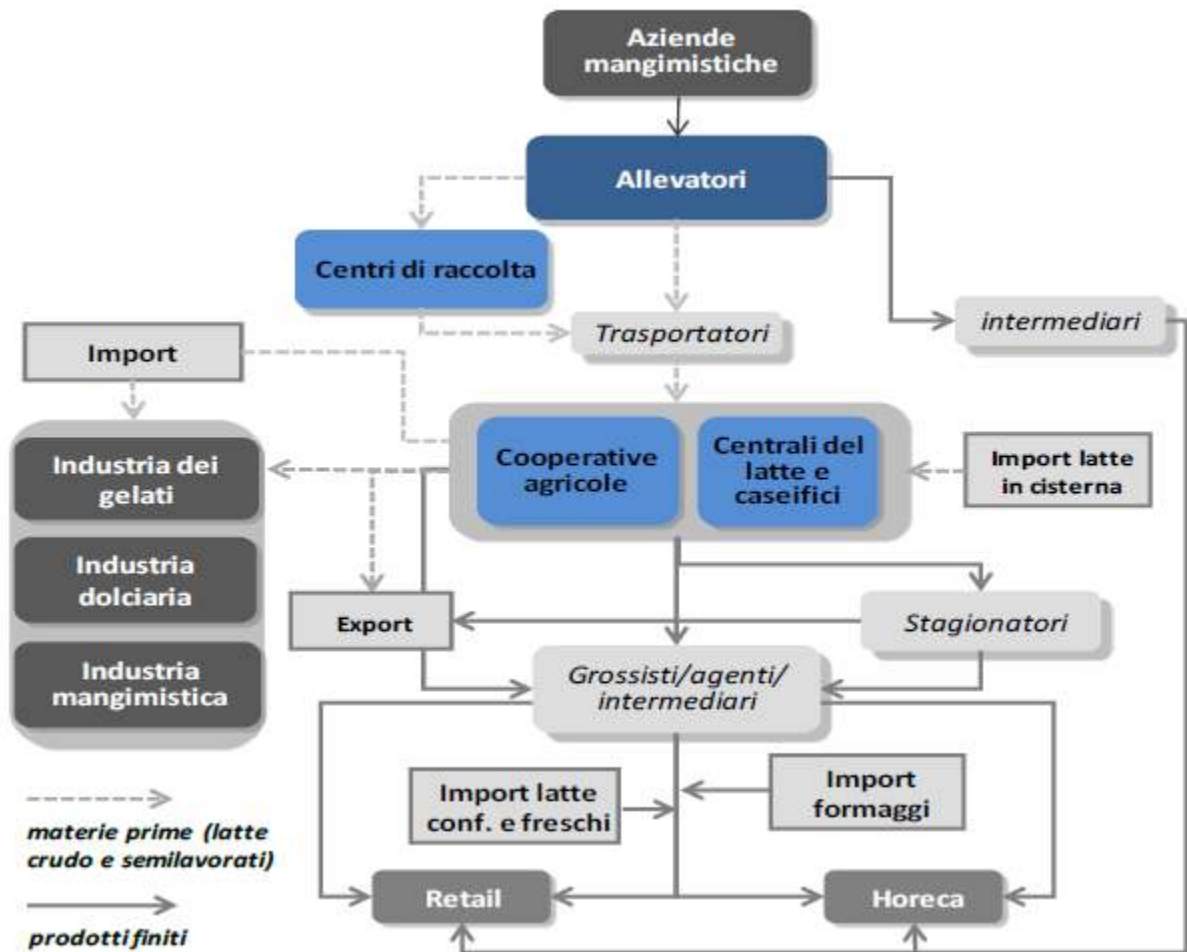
Aziende mangimistiche

Allevatori

Centri di raccolta

Trasportatori

intermediari

Import

Industria dei gelati

Industria dolciaria

Industria mangimistica

Cooperative agricole

Centrali del latte e caseifici

Import latte in cisterna

Export

Stagionatori

Grossisti/agenti/ intermediari

Import latte conf. e freschi

Import formaggi

Retail

Horeca

materie prime (latte crudo e semilavorati)

prodotti finiti